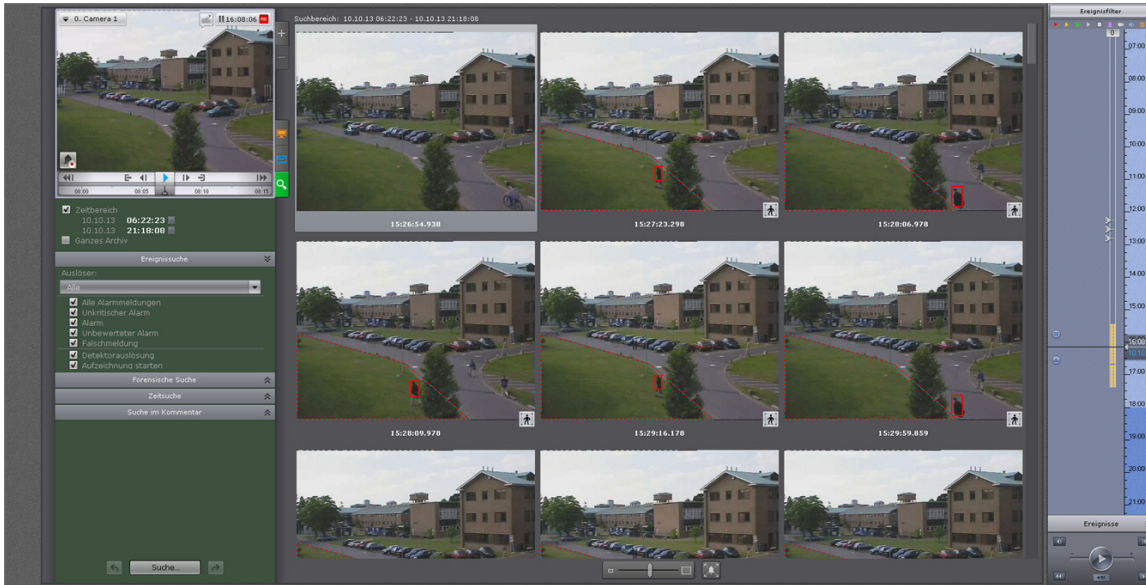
0. Camera 1
16:08:06
00:00 00:05 00:10 00:15
Zeitbereich
10.10.13 06:22:23
10.10.13 21:18:08
Ganzes Archiv
Ereignissuche
Auslöser:
Alle
Alle Alarmmeldungen
Unkritischer Alarm
Alarm
Unbewerteter Alarm
Falschmeldung
Detektorauslösung
Aufzeichnung starten
Forensische Suche
Zeitsuche
Suche im Kommentar
Suche...
Suchbereich: 10.10.13 06:22:23 - 10.10.13 21:18:08
15:26:54.938
15:27:23.298
15:28:06.978
15:28:09.978
15:29:16.178
15:29:59.859
Ereignisfilter
0
07:00
08:00
09:00
10:00
11:00
12:00
13:00
14:00
15:00
16:00
17:00
18:00
19:00
20:00
21:00
Ereignisse